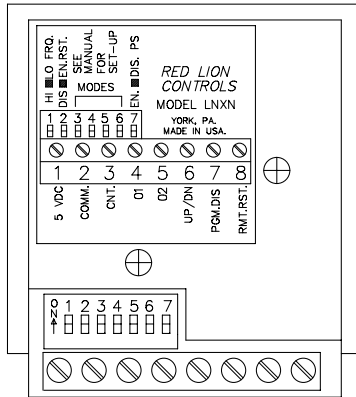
HI LO FRQ.
DIS EN.RST.
SEE MANUAL FOR SET-UP
EN. DIS. PS
MODES
1 2 3 4 5 6 7
RED LION CONTROLS
MODEL LNXN
YORK, PA.
MADE IN USA.
1 2 3 4 5 6 7 8
5 VDC
COMM.
CNT.
01
02
UP/DN
PGM.DIS
RMT.RST.
ON
1 2 3 4 5 6 7